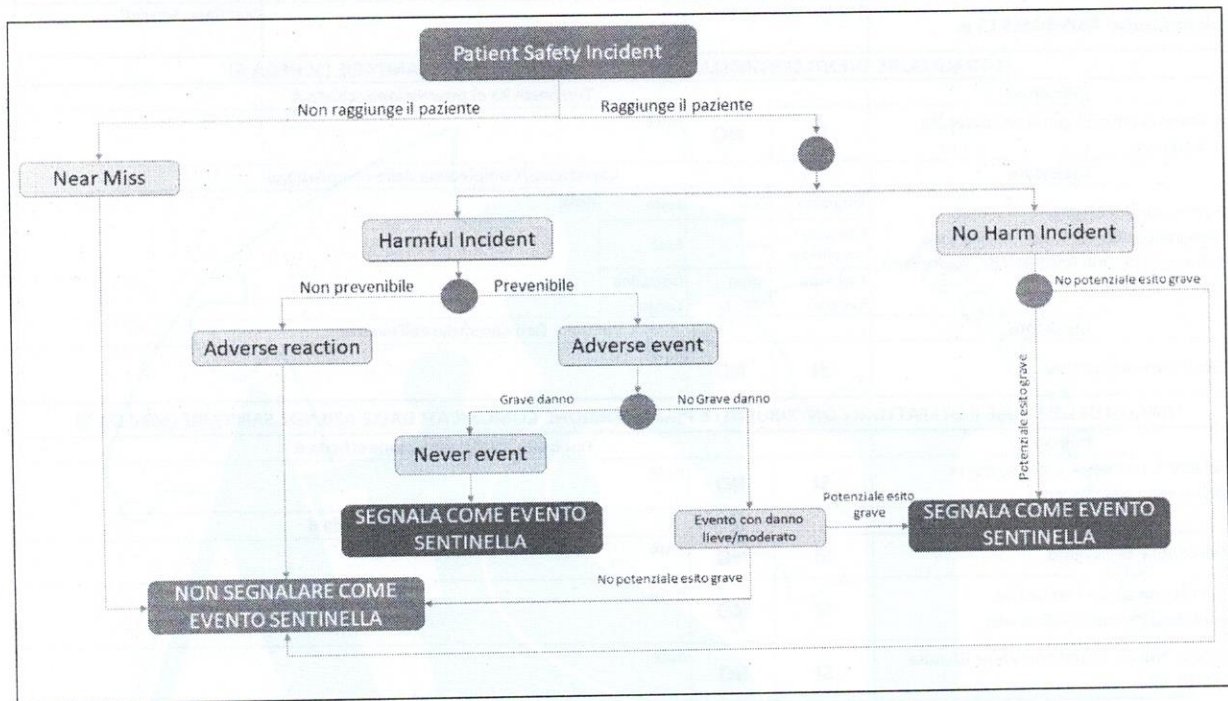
Patient Safety Incident

Non raggiunge il paziente

Raggiunge il paziente

Near Miss

Harmful Incident

No Harm Incident

Non prevenibile

Prevenibile

No potenziale esito grave

Adverse reaction

Adverse event

Grave danno

No Grave danno

Potenziale esito grave

Never event

SEGNALA COME EVENTO SENTINELLA

Evento con danno lieve/moderato

Potenziale esito grave

SEGNALA COME EVENTO SENTINELLA

No potenziale esito grave

NON SEGNALARE COME EVENTO SENTINELLA